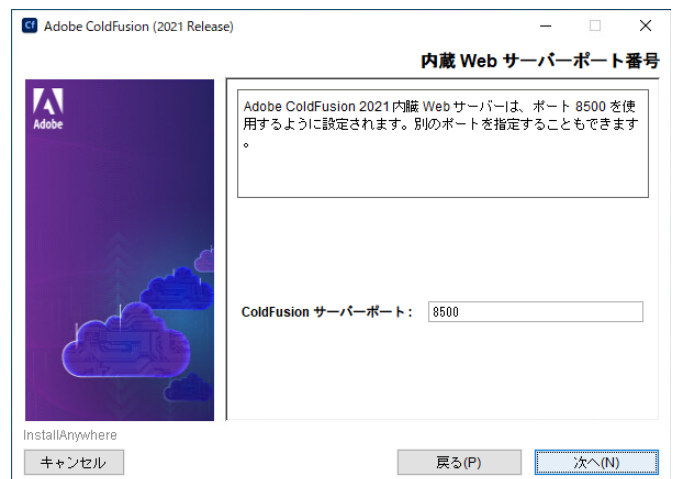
Cf Adobe ColdFusion (2021 Release)

内蔵 Web サーバーポート番号

Adobe

Adobe ColdFusion 2021 内臓 Web サーバーは、ポート 8500 を使用するように設定されます。別のポートを指定することもできます。

ColdFusion サーバーポート： 8500

InstallAnywhere

キャンセル

戻る(P)

次へ(N)